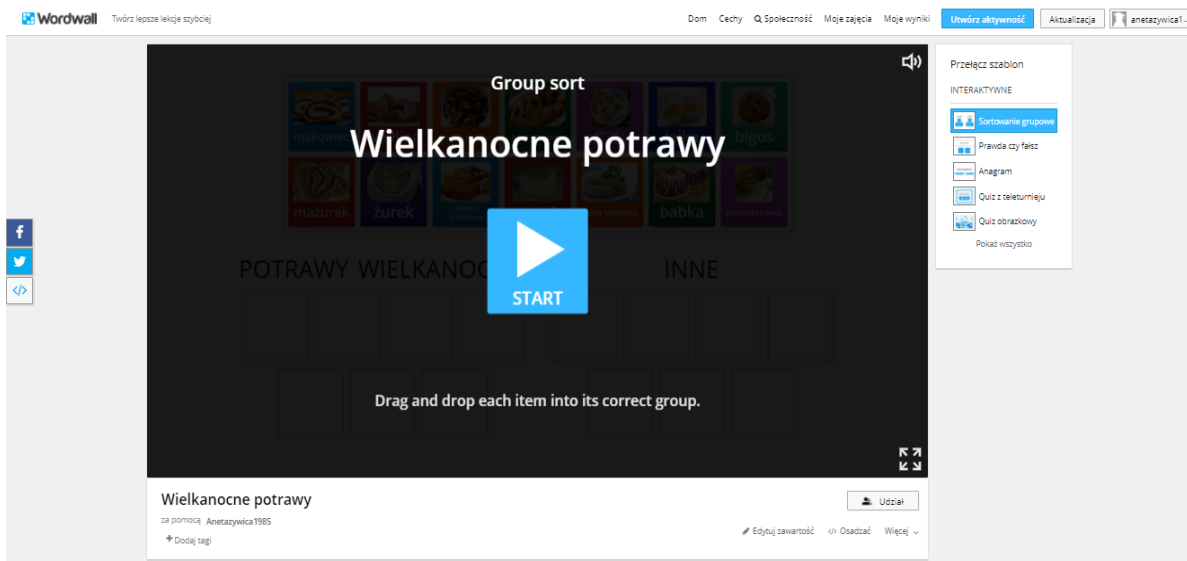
Wordwall Twórz lepsze lekcje szybciej

Dom Cechy Społeczność Moje zajęcia Moje wyniki Utwórz aktywność Aktualizacja anetazywica1...

Group sort

Wielkanocne potrawy

makowiec bigos mazurek żurek babka

POTRAWY WIELKANOC INNE

START

Drag and drop each item into its correct group.

Wielkanocne potrawy

za pomocą Anetazywica1985

Dodaj tagi

Udział

Edytuj zawartość Osadzać Więcej

Przełącz szablon

INTERAKTYWNE

Sortowanie grupowe

Prawda czy fałsz

Anagram

Quiz z teleturnieju

Quiz obrazkowy

Pokaż wszystko